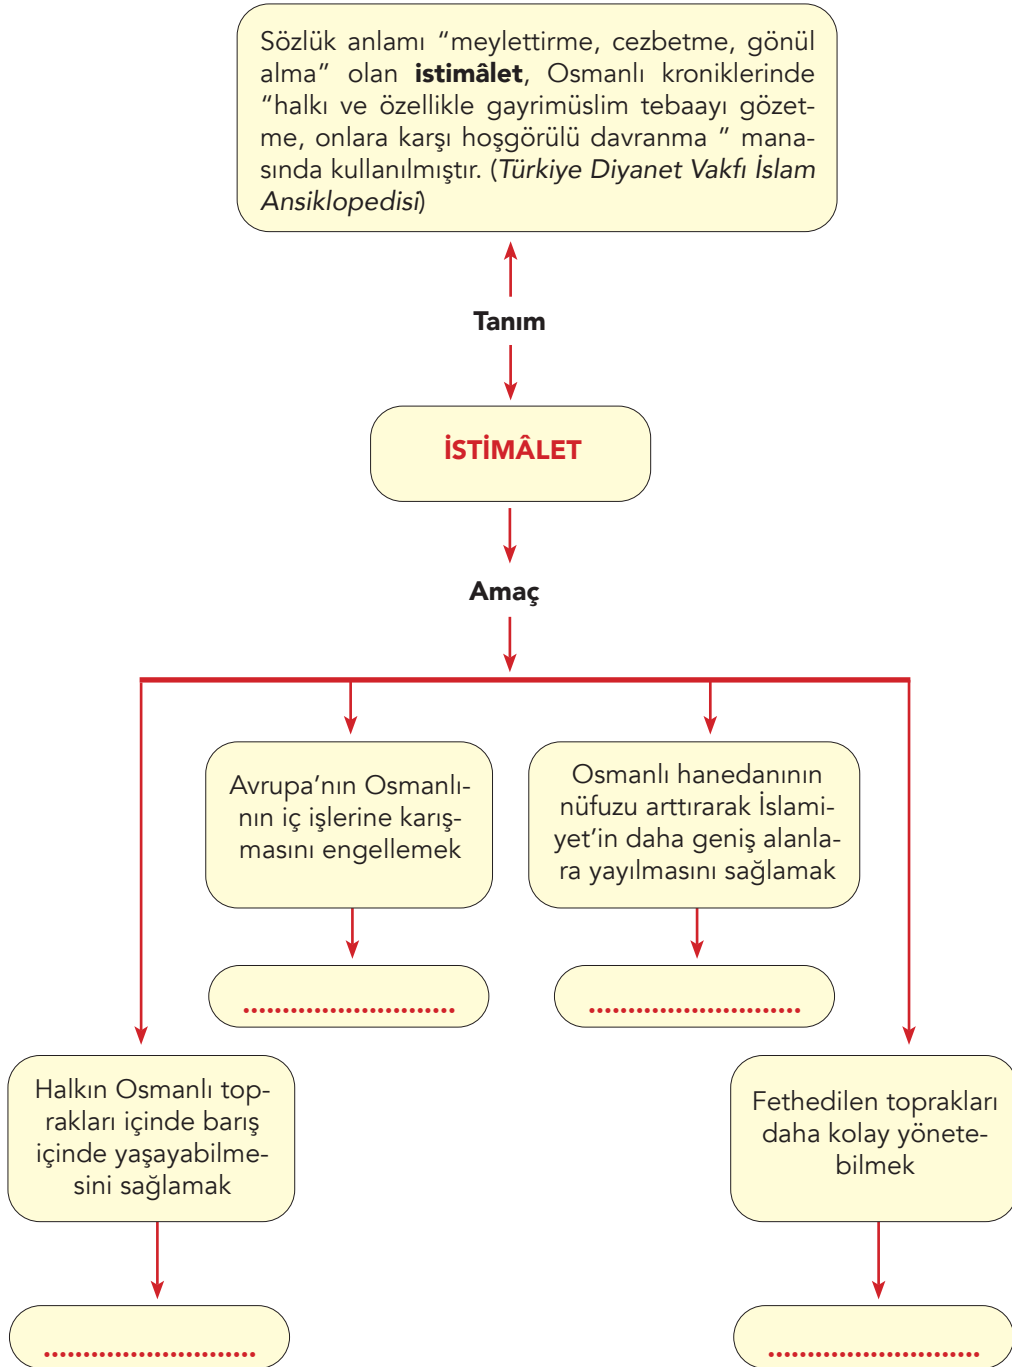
Sözlük anlamı “meylettirme, cezbetme, gönül alma” olan **istimâlet**, Osmanlı kroniklerinde “halkı ve özellikle gayrimüslim tebaayı gözetme, onlara karşı hoşgörülü davranma ” manasında kullanılmıştır. (*Türkiye Diyanet Vakfı İslam Ansiklopedisi*)

Tanım

İSTİMÂLET

Amaç

Avrupa’nın Osmanlının iç işlerine karışmasını engellemek

..........................

Osmanlı hanedanının nüfuzu arttırarak İslamiyet’in daha geniş alanlara yayılmasını sağlamak

..........................

Halkın Osmanlı toprakları içinde barış içinde yaşayabilmesini sağlamak

..........................

Fethedilen toprakları daha kolay yönetebilmek

..........................